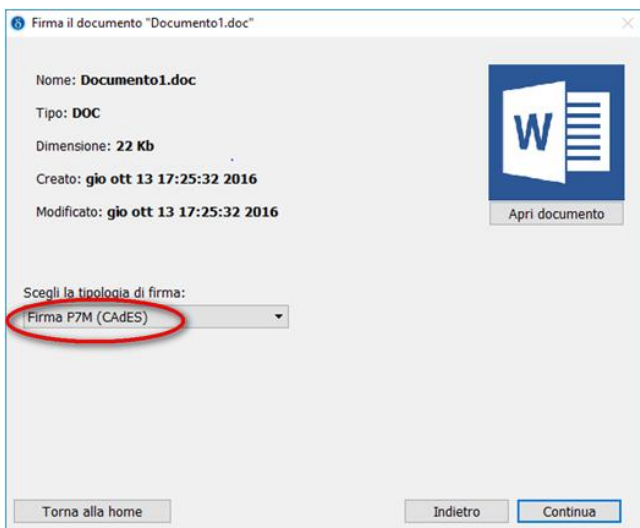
Firma il documento "Documento1.doc"

Nome: **Documento1.doc**

Tipo: **DOC**

Dimensione: **22 Kb**

Creato: **gio ott 13 17:25:32 2016**

Modificato: **gio ott 13 17:25:32 2016**

W

Apri documento

Scegli la tipologia di firma:

Firma P7M (CAdES)

Torna alla home

Indietro

Continua